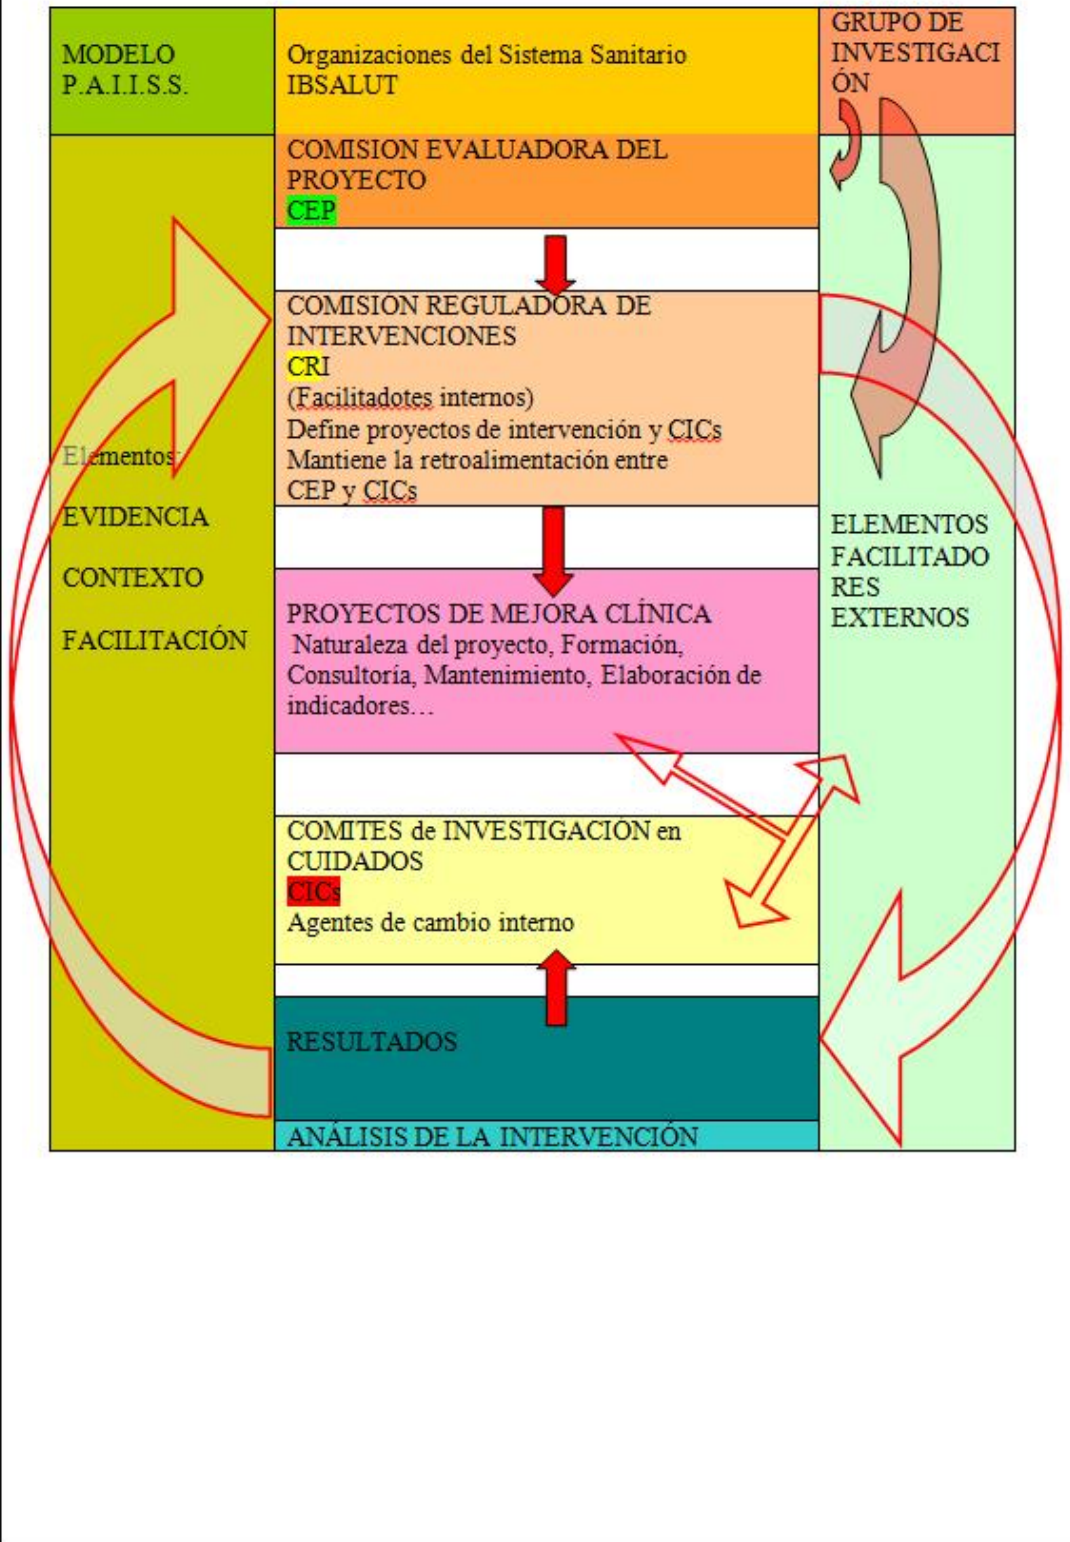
MODELO P.A.I.I.S.S.

Organizaciones del Sistema Sanitario IBSALUT

GRUPO DE INVESTIGACIÓN

COMISION EVALUADORA DEL PROYECTO
CEP

COMISION REGULADORA DE INTERVENCIONES
CRI
(Facilitadotes internos)
Define proyectos de intervención y CICs
Mantiene la retroalimentación entre CEP y CICs

Elementos:

EVIDENCIA

CONTEXTO

FACILITACIÓN

ELEMENTOS FACILITADORES EXTERNOS

PROYECTOS DE MEJORA CLÍNICA
Naturaleza del proyecto, Formación, Consultoría, Mantenimiento, Elaboración de indicadores…

COMITES de INVESTIGACIÓN en CUIDADOS
CICs
Agentes de cambio interno

RESULTADOS

ANÁLISIS DE LA INTERVENCIÓN